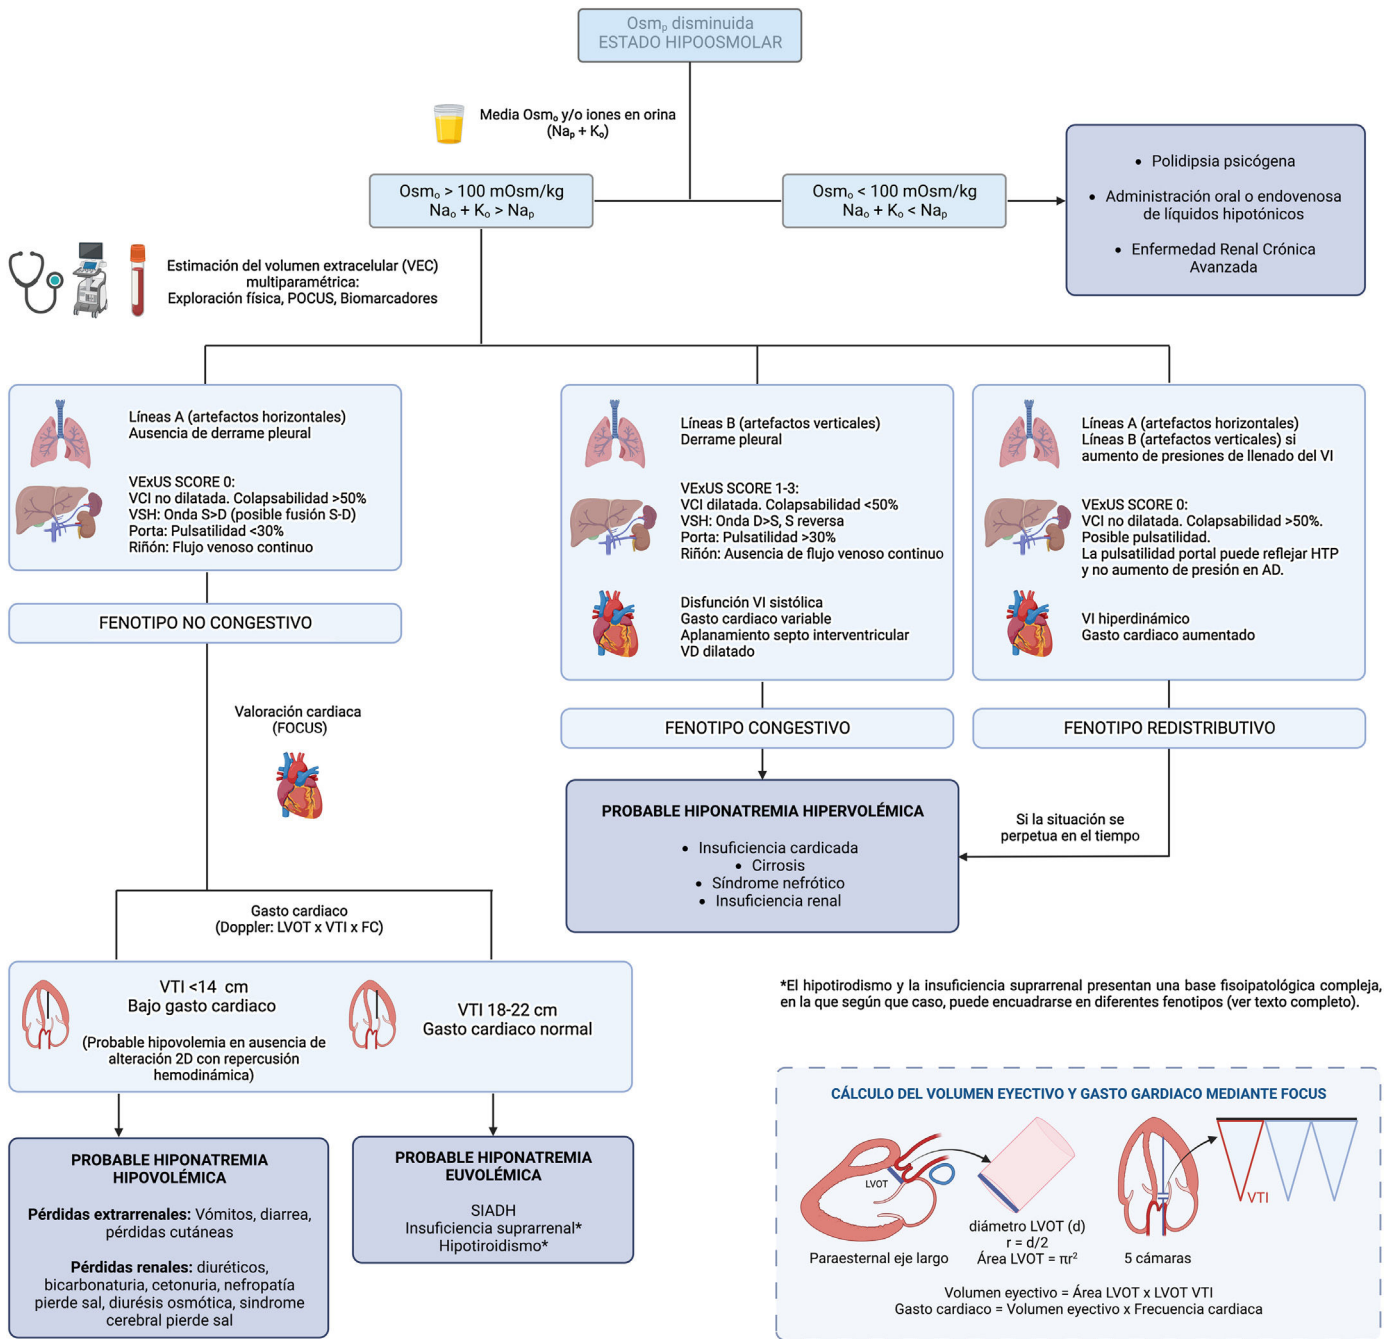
Osm$_p$ disminuida
ESTADO HIPOOSMOLAR

Media Osm$_o$ y/o iones en orina (Na$_p$ + K$_o$)

Osm$_o$ > 100 mOsm/kg
Na$_o$ + K$_o$ > Na$_p$

Osm$_o$ < 100 mOsm/kg
Na$_o$ + K$_o$ < Na$_p$

• Polidipsia psicógena
• Administración oral o endovenosa de líquidos hipotónicos
• Enfermedad Renal Crónica Avanzada

Estimación del volumen extracelular (VEC) multiparamétrica:
Exploración física, POCUS, Biomarcadores

Líneas A (artefactos horizontales)
Ausencia de derrame pleural

VExUS SCORE 0:
VCI no dilatada. Colapsabilidad >50%
VSH: Onda S>D (posible fusión S-D)
Porta: Pulsatilidad <30%
Riñón: Flujo venoso continuo

FENOTIPO NO CONGESTIVO

Líneas B (artefactos verticales)
Derrame pleural

VExUS SCORE 1-3:
VCI dilatada. Colapsabilidad <50%
VSH: Onda D>S, S reversa
Porta: Pulsatilidad >30%
Riñón: Ausencia de flujo venoso continuo

Disfunción VI sistólica
Gasto cardiaco variable
Aplanamiento septo interventricular
VD dilatado

Líneas A (artefactos horizontales)
Líneas B (artefactos verticales) si aumento de presiones de llenado del VI

VExUS SCORE 0:
VCI no dilatada. Colapsabilidad >50%.
Posible pulsatilidad.
La pulsatilidad portal puede reflejar HTP y no aumento de presión en AD.

VI hiperdinámico
Gasto cardiaco aumentado

FENOTIPO CONGESTIVO

FENOTIPO REDISTRIBUTIVO

Valoración cardiaca (FOCUS)

PROBABLE HIPONATREMIA HIPERVOLÉMICA
• Insuficiencia cardicada
• Cirrosis
• Síndrome nefrótico
• Insuficiencia renal

Si la situación se perpetua en el tiempo

Gasto cardiaco
(Doppler: LVOT x VTI x FC)

VTI <14 cm
Bajo gasto cardiaco
(Probable hipovolemia en ausencia de alteración 2D con repercusión hemodinámica)

VTI 18-22 cm
Gasto cardiaco normal

*El hipotiroidismo y la insuficiencia suprarrenal presentan una base fisoipatológica compleja, en la que según que caso, puede encuadrarse en diferentes fenotipos (ver texto completo).

PROBABLE HIPONATREMIA HIPOVOLÉMICA
**Pérdidas extrarrenales:** Vómitos, diarrea, pérdidas cutáneas
**Pérdidas renales:** diuréticos, bicarbonaturia, cetonuria, nefropatía pierde sal, diurésis osmótica, sindrome cerebral pierde sal

PROBABLE HIPONATREMIA EUVOLÉMICA
SIADH
Insuficiencia suprarrenal*
Hipotiroidismo*

CÁLCULO DEL VOLUMEN EYECTIVO Y GASTO GARDIACO MEDIANTE FOCUS

LVOT
Paraesternal eje largo
diámetro LVOT (d)
r = d/2
Área LVOT = $\pi r^2$
5 cámaras
VTI

Volumen eyectivo = Área LVOT x LVOT VTI
Gasto cardiaco = Volumen eyectivo x Frecuencia cardiaca